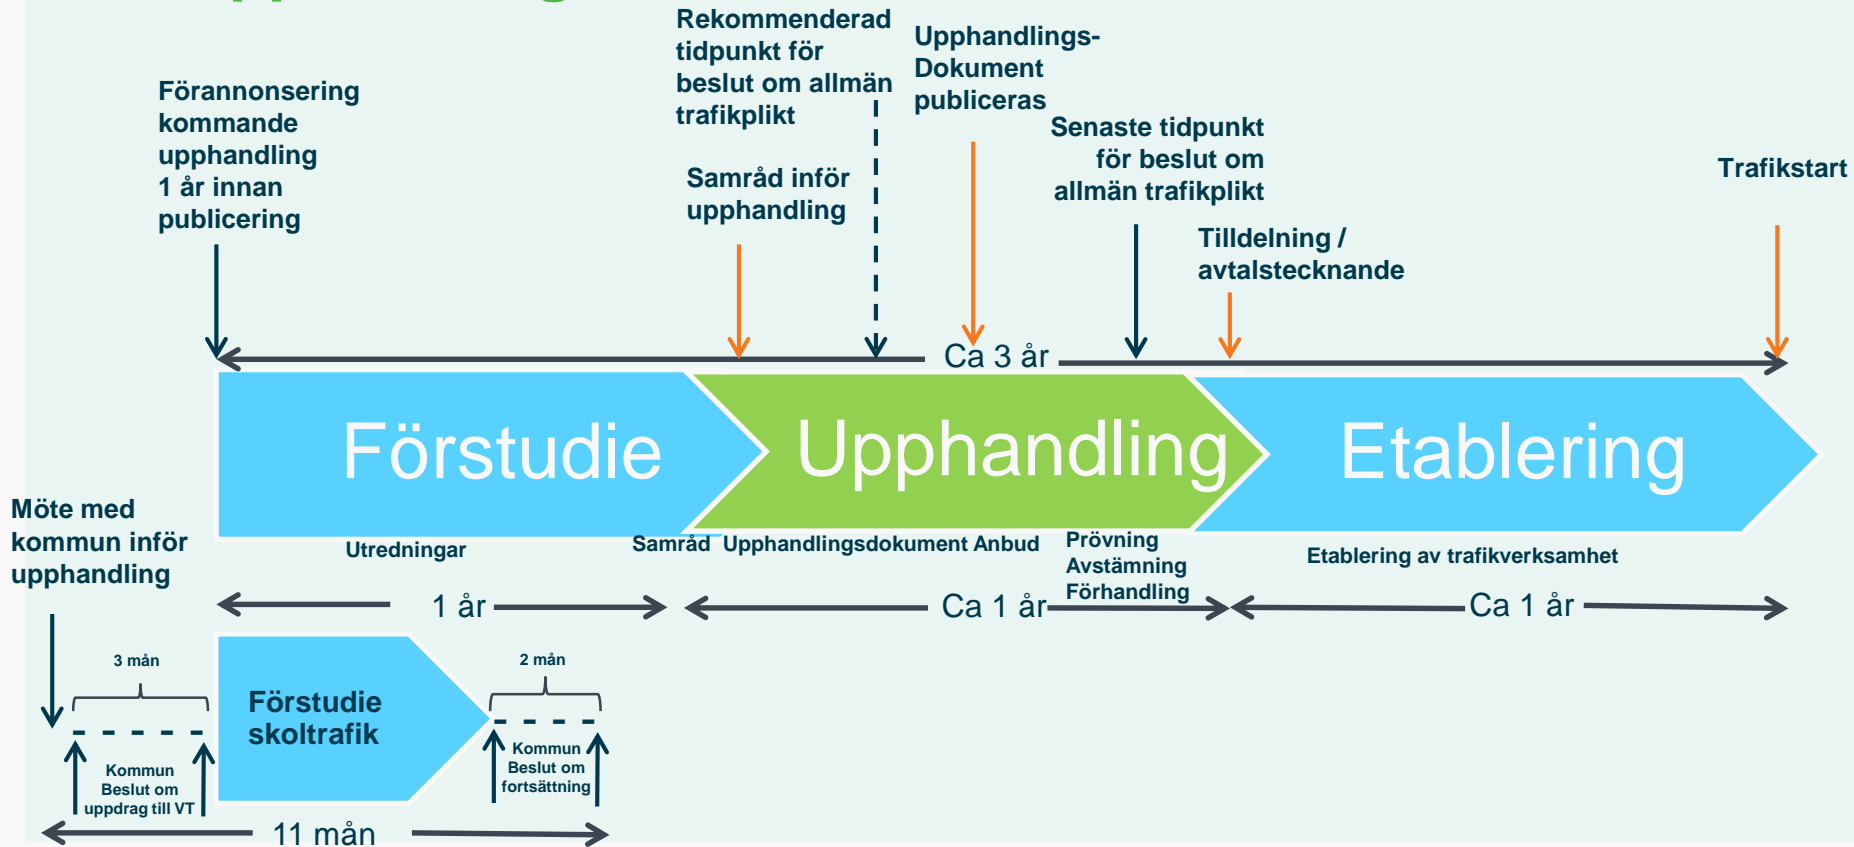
Förannonsering kommande upphandling 1 år innan publicering

Rekommenderad tidpunkt för beslut om allmän trafikplikt

Samråd inför upphandling

Upphandlings-Dokument publiceras

Senaste tidpunkt för beslut om allmän trafikplikt

Tilldelning / avtalstecknande

Trafikstart

Ca 3 år

Förstudie

Upphandling

Etablering

Möte med kommun inför upphandling

Utredningar

Samråd Upphandlingsdokument Anbud

Prövning Avstämning Förhandling

Etablering av trafikverksamhet

1 år

Ca 1 år

Ca 1 år

3 mån

Förstudie skoltrafik

2 mån

Kommun Beslut om uppdrag till VT

Kommun Beslut om fortsättning

11 mån